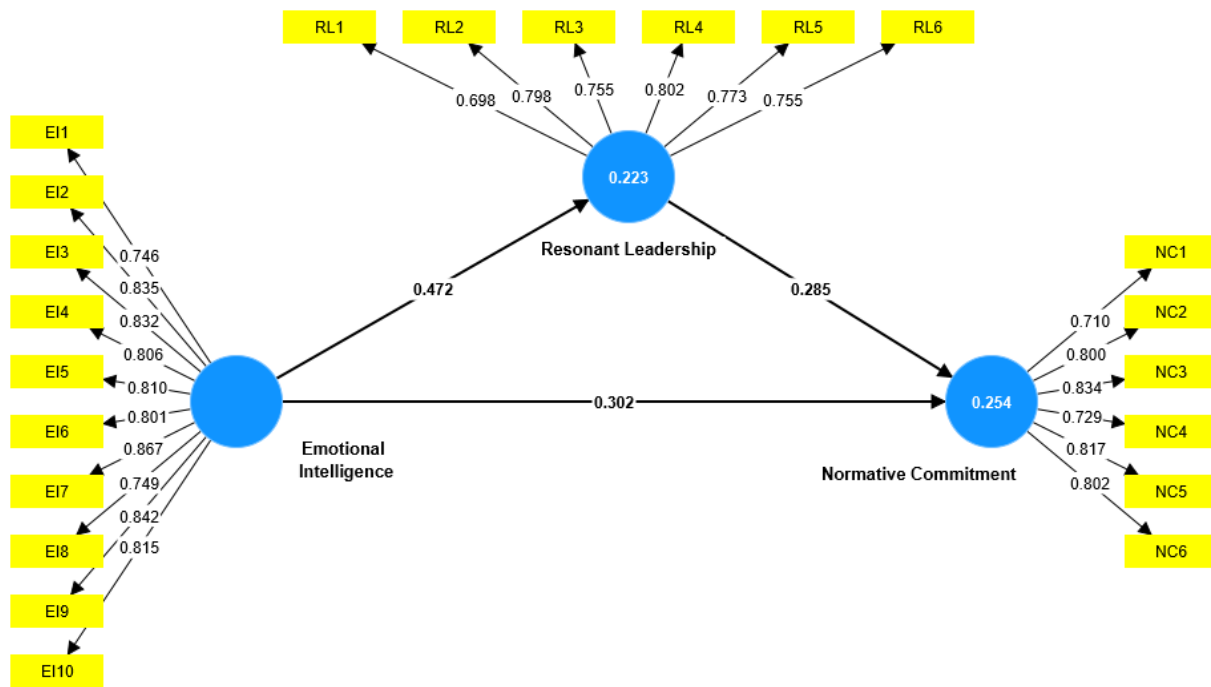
RL1
RL2
RL3
RL4
RL5
RL6

0.698
0.798
0.755
0.802
0.773
0.755

0.223
Resonant Leadership

EI1
EI2
EI3
EI4
EI5
EI6
EI7
EI8
EI9
EI10

0.746
0.835
0.832
0.806
0.810
0.801
0.867
0.749
0.842
0.815

Emotional Intelligence

0.472
0.285
0.302

0.254
Normative Commitment

0.710
0.800
0.834
0.729
0.817
0.802

NC1
NC2
NC3
NC4
NC5
NC6